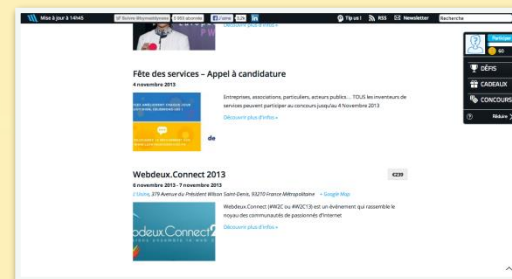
Mise à jour à 14h45 | Suivre @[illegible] | 5 882 abonnés | J'aime | 12k | in | Tip us ! | RSS | Newsletter | Recherche

Découvrir plus d'infos »

Fête des services – Appel à candidature
4 novembre 2013

de

Entreprises, associations, particuliers, acteurs publics… TOUS les inventeurs de services peuvent participer au concours jusqu'au 4 Novembre 2013

Découvrir plus d'infos »

Webdeux.Connect 2013
€239
6 novembre 2013 - 7 novembre 2013
// Usine, 379 Avenue du Président Wilson Saint-Denis, 93210 France Métropolitaine + Google Map

Webdeux.Connect (#W2C ou #W2C13) est un événement qui rassemble le noyau des communautés de passionnés d'internet

Découvrir plus d'infos »

webdeux Connect 2

Participer
60
DÉFIS
CADEAUX
CONCOURS
Histoire